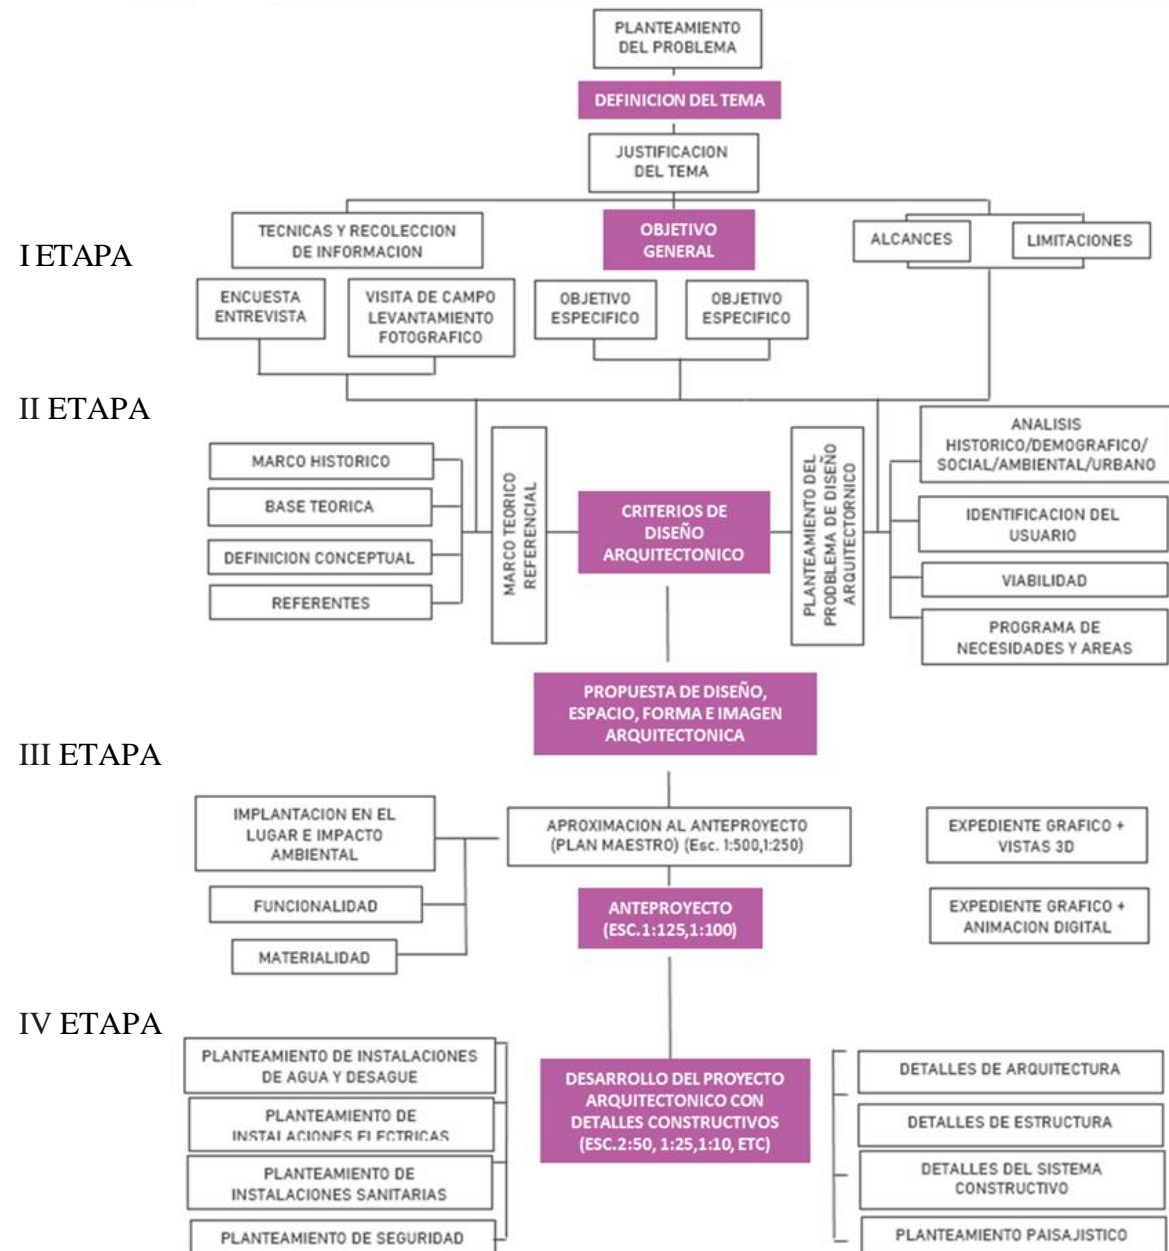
PLANTEAMIENTO DEL PROBLEMA

DEFINICION DEL TEMA

JUSTIFICACION DEL TEMA

I ETAPA

TECNICAS Y RECOLECCION DE INFORMACION

OBJETIVO GENERAL

ALCANCES

LIMITACIONES

ENCUESTA ENTREVISTA

VISITA DE CAMPO LEVANTAMIENTO FOTOGRAFICO

OBJETIVO ESPECIFICO

OBJETIVO ESPECIFICO

II ETAPA

MARCO HISTORICO

BASE TEORICA

DEFINICION CONCEPTUAL

REFERENTES

MARCO TEORICO REFERENCIAL

CRITERIOS DE DISEÑO ARQUITECTONICO

PLANTEAMIENTO DEL PRODBLEMA DE DISEÑO ARQUITECTORNICO

ANALISIS HISTORICO/DEMOGRAFICO/ SOCIAL/AMBIENTAL/URBANO

IDENTIFICACION DEL USUARIO

VIABILIDAD

PROGRAMA DE NECESIDADES Y AREAS

PROPUESTA DE DISEÑO, ESPACIO, FORMA E IMAGEN ARQUITECTONICA

III ETAPA

IMPLANTACION EN EL LUGAR E IMPACTO AMBIENTAL

FUNCIONALIDAD

MATERIALIDAD

APROXIMACION AL ANTEPROYECTO (PLAN MAESTRO) (Esc. 1:500,1:250)

ANTEPROYECTO (ESC.1:125,1:100)

EXPEDIENTE GRAFICO + VISTAS 3D

EXPEDIENTE GRAFICO + ANIMACION DIGITAL

IV ETAPA

PLANTEAMIENTO DE INSTALACIONES DE AGUA Y DESAGUE

PLANTEAMIENTO DE INSTALACIONES ELECTRICAS

PLANTEAMIENTO DE INSTALACIONES SANITARIAS

PLANTEAMIENTO DE SEGURIDAD

DESARROLLO DEL PROYECTO ARQUITECTONICO CON DETALLES CONSTRUCTIVOS (ESC.2:50, 1:25,1:10, ETC)

DETALLES DE ARQUITECTURA

DETALLES DE ESTRUCTURA

DETALLES DEL SISTEMA CONSTRUCTIVO

PLANTEAMIENTO PAISAJISTICO